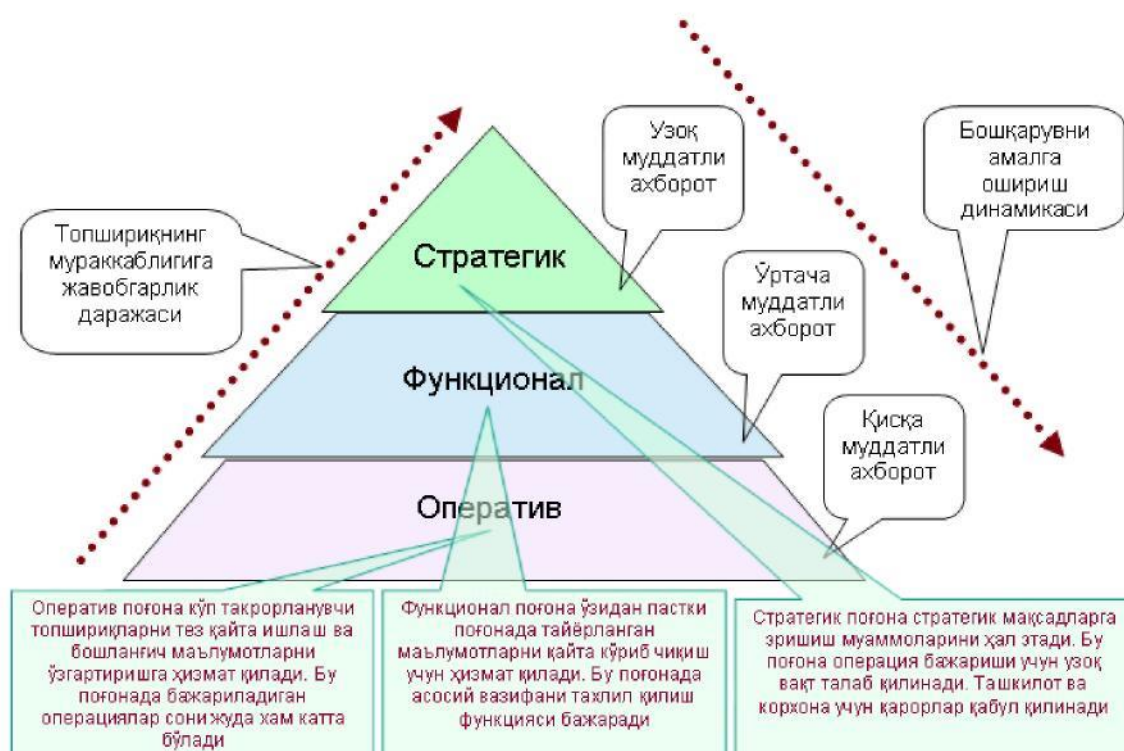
Узоқ муддатли ахборот

Бошқарувни амалга ошириш динамикаси

Топшириқнинг мураккаблигига жавобгарлик даражаси

Стратегик

Ўртача муддатли ахборот

Функционал

Қисқа муддатли ахборот

Оператив

Оператив поғона кўп такрорланувчи топшириқларни тез қайта ишлаш ва бошланғич маълумотларни ўзгартиришга ҳизмат қилади. Бу поғонада бажариладиган операциялар сони жуда хам катта бўлади

Функционал поғона ўзидан пастки поғонада тайёрланган маълумотларни қайта кўриб чиқиш учун ҳизмат қилади. Бу поғонада асосий вазифани тахлил қилиш функцияси бажаради

Стратегик поғона стратегик мақсадларга эришиш муаммоларини ҳал этади. Бу поғона операция бажариши учун узоқ вақт талаб қилинади. Ташкилот ва корхона учун қарорлар қабул қилинади